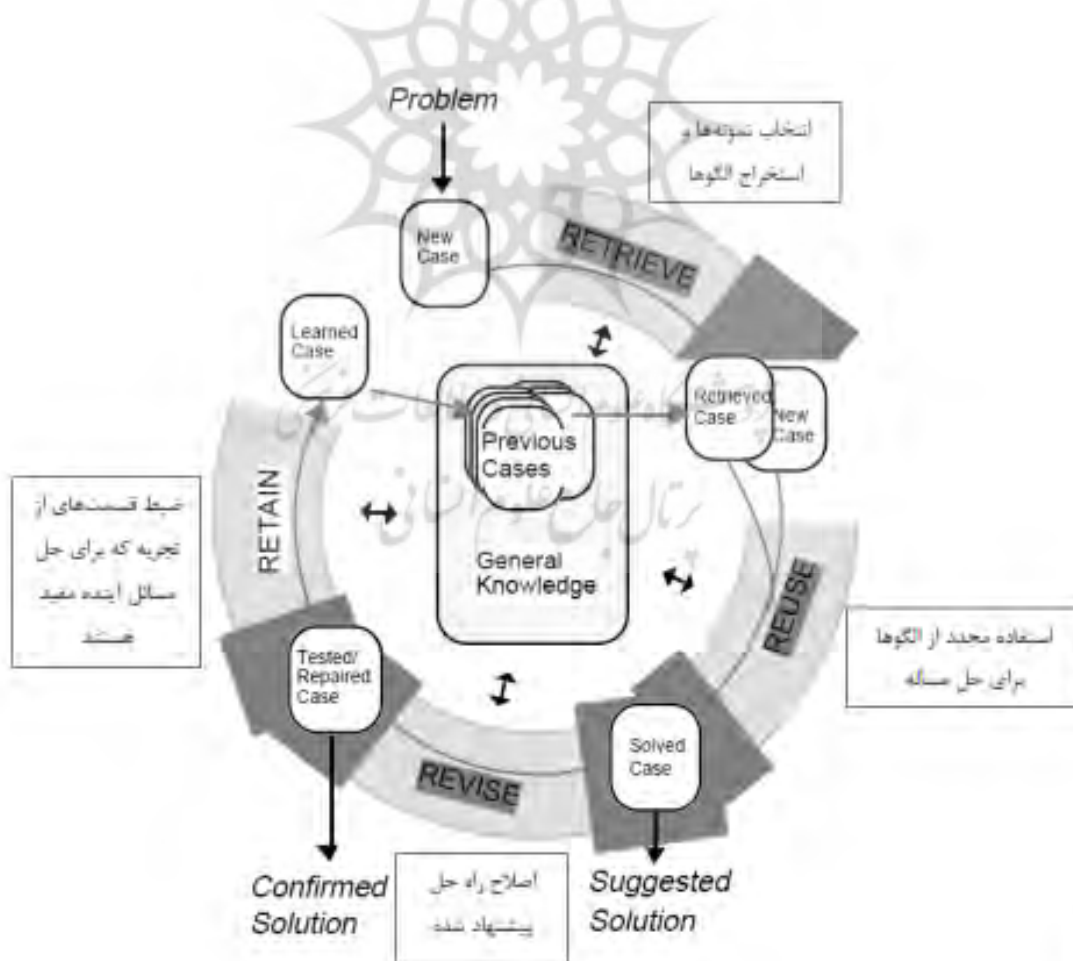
Problem

انتخاب نمونه‌ها و استخراج الگوها

New Case

RETRIEVE

Learned Case

Retrieved Case

New Case

Previous Cases

General Knowledge

ضبط قسمت‌های از تجربه که برای حل مسائل آینده مفید هستند

RETAIN

REUSE

استفاده مجدد از الگوها برای حل مسأله

Tested/ Repaired Case

Solved Case

REVISE

Confirmed Solution

اصلاح راه حل پیشنهاد شده

Suggested Solution